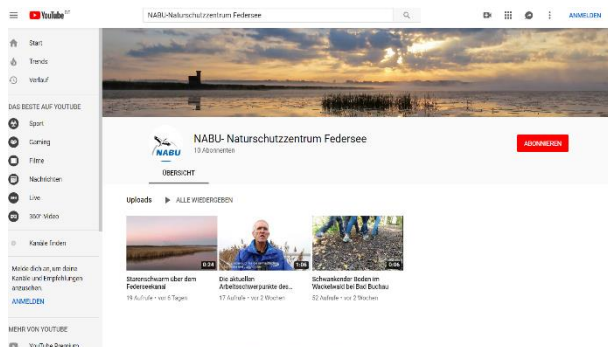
YouTube DE

NABU-Naturschutzzentrum Federsee

ANMELDEN

Start
Trends
Verlauf

DAS BESTE AUF YOUTUBE
Sport
Gaming
Filme
Nachrichten
Live
360°-Video

Kanäle finden

Melde dich an, um deine Kanäle und Empfehlungen anzusehen.
ANMELDEN

MEHR VON YOUTUBE
YouTube Premium

NABU

NABU- Naturschutzzentrum Federsee
10 Abonnenten

ABONNIEREN

ÜBERSICHT

Uploads ALLE WIEDERGEBEN

0:24
Starenschwarm über dem Federseekanal
19 Aufrufe • vor 6 Tagen

1:06
Die aktuellen Arbeitsschwerpunkte des...
17 Aufrufe • vor 2 Wochen

0:06
Schwankender Boden im Wackelwald bei Bad Buchau
52 Aufrufe • vor 2 Wochen